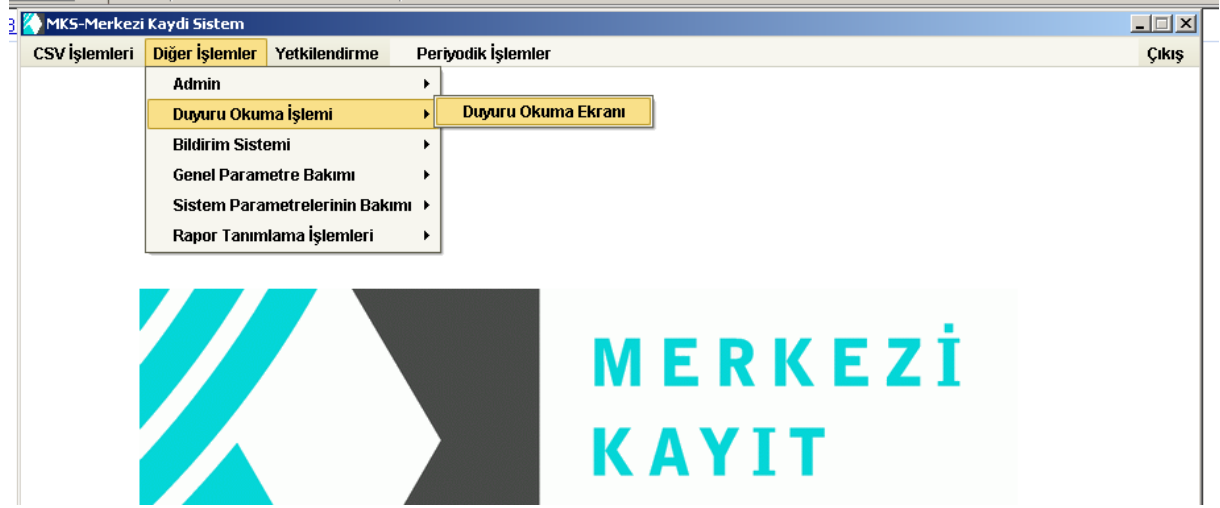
MKS-Merkezi Kaydi Sistem

CSV İşlemleri Diğer İşlemler Yetkilendirme Periyodik İşlemler Çıkış

Admin
Duyuru Okuma İşlemi
Bildirim Sistemi
Genel Parametre Bakımı
Sistem Parametrelerinin Bakımı
Rapor Tanımlama İşlemleri

Duyuru Okuma Ekranı

MERKEZİ
KAYIT